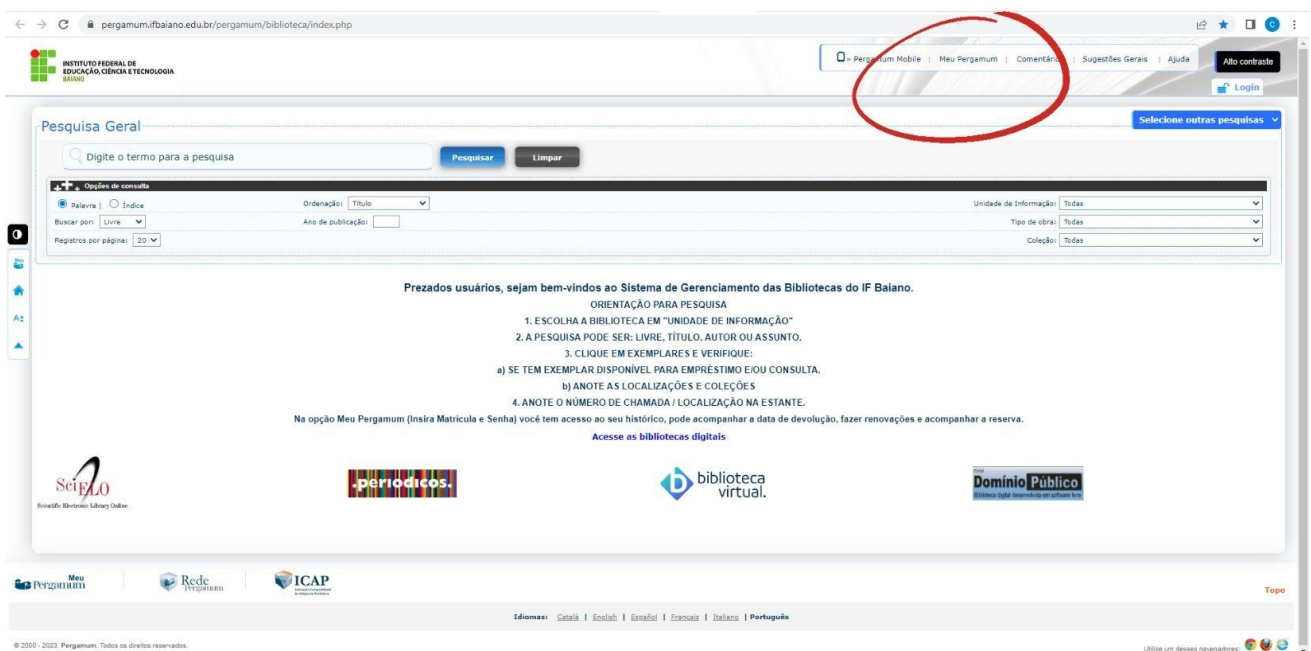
pergamum.ifbaiano.edu.br/pergamum/biblioteca/index.php

INSTITUTO FEDERAL DE EDUCAÇÃO, CIÊNCIA E TECNOLOGIA BAIANO

Pergamum Mobile | Meu Pergamum | Comentá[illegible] | Sugestões Gerais | Ajuda

Alto contraste

Login

Pesquisa Geral

Selecione outras pesquisas

Digite o termo para a pesquisa

Pesquisar

Limpar

Opções de consulta

Palavra | Índice

Ordenação: Título

Unidade de Informação: Todas

Buscar por: Livre

Ano de publicação:

Tipo de obra: Todas

Registros por página: 20

Coleção: Todas

Prezados usuários, sejam bem-vindos ao Sistema de Gerenciamento das Bibliotecas do IF Baiano.

ORIENTAÇÃO PARA PESQUISA

1. ESCOLHA A BIBLIOTECA EM "UNIDADE DE INFORMAÇÃO"

2. A PESQUISA PODE SER: LIVRE, TÍTULO, AUTOR OU ASSUNTO.

3. CLIQUE EM EXEMPLARES E VERIFIQUE:

a) SE TEM EXEMPLAR DISPONÍVEL PARA EMPRÉSTIMO E/OU CONSULTA.

b) ANOTE AS LOCALIZAÇÕES E COLEÇÕES

4. ANOTE O NÚMERO DE CHAMADA / LOCALIZAÇÃO NA ESTANTE.

Na opção Meu Pergamum (Insira Matrícula e Senha) você tem acesso ao seu histórico, pode acompanhar a data de devolução, fazer renovações e acompanhar a reserva.

Acesse as bibliotecas digitais

SciELO Scientific Electronic Library Online

.periodicos.

biblioteca virtual.

Portal Domínio Público Biblioteca digital desenvolvida em software livre

Meu Pergamum

Rede Pergamum

ICAP

Topo

Idiomas: Català | English | Español | Français | Italiano | Português

© 2000 - 2023. Pergamum. Todos os direitos reservados.

Utilize um desses navegadores: